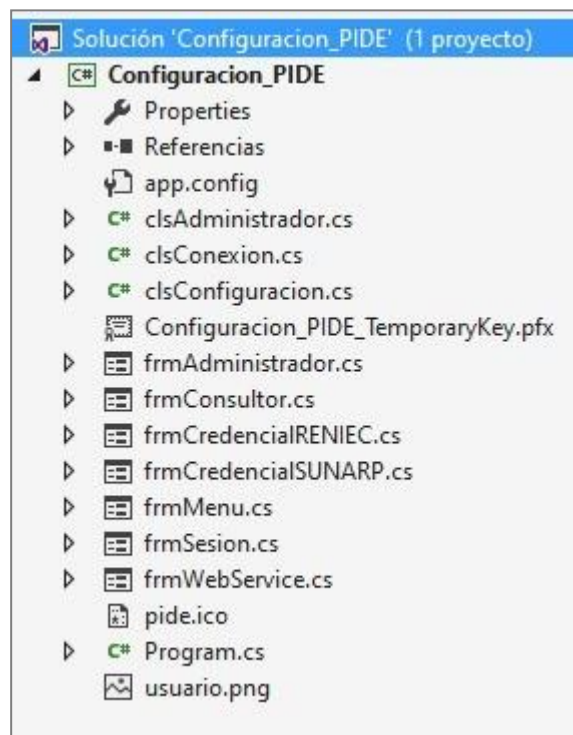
Solución 'Configuracion_PIDE' (1 proyecto)
C# Configuracion_PIDE
Properties
Referencias
app.config
C# clsAdministrador.cs
C# clsConexion.cs
C# clsConfiguracion.cs
Configuracion_PIDE_TemporaryKey.pfx
frmAdministrador.cs
frmConsultor.cs
frmCredencialRENIEC.cs
frmCredencialSUNARP.cs
frmMenu.cs
frmSesion.cs
frmWebService.cs
pide.ico
C# Program.cs
usuario.png